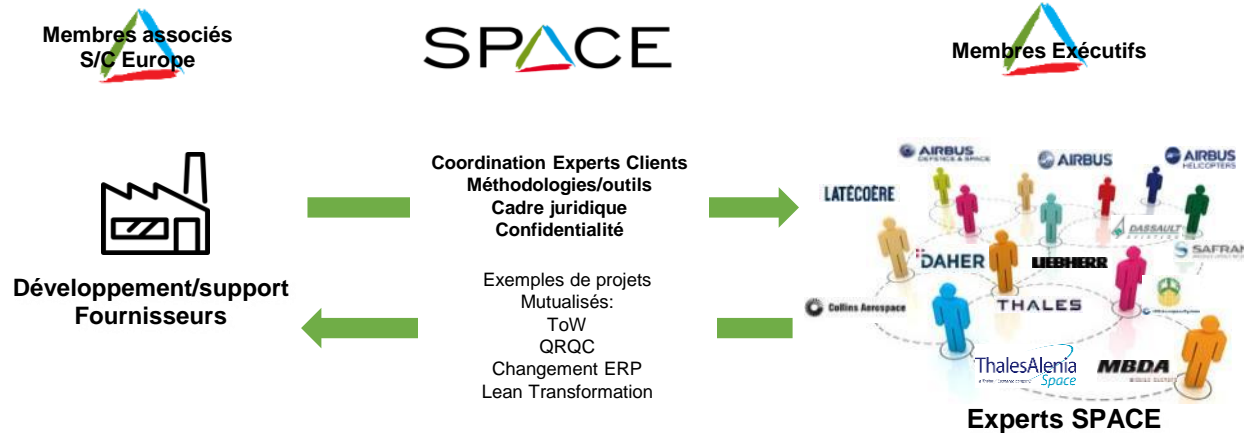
Membres associés
S/C Europe

SPACE

Membres Exécutifs

Développement/support
Fournisseurs

Coordination Experts Clients
Méthodologies/outils
Cadre juridique
Confidentialité

Exemples de projets
Mutualisés:
ToW
QRQC
Changement ERP
Lean Transformation

AIRBUS DEFENCE & SPACE
AIRBUS
AIRBUS HELICOPTERS
LATÉCOÈRE
DASSAULT
SAFRAN
DAHER
LIEBHERR
THALES
Collins Aerospace
ThalesAlenia Space
MBDA

Experts SPACE